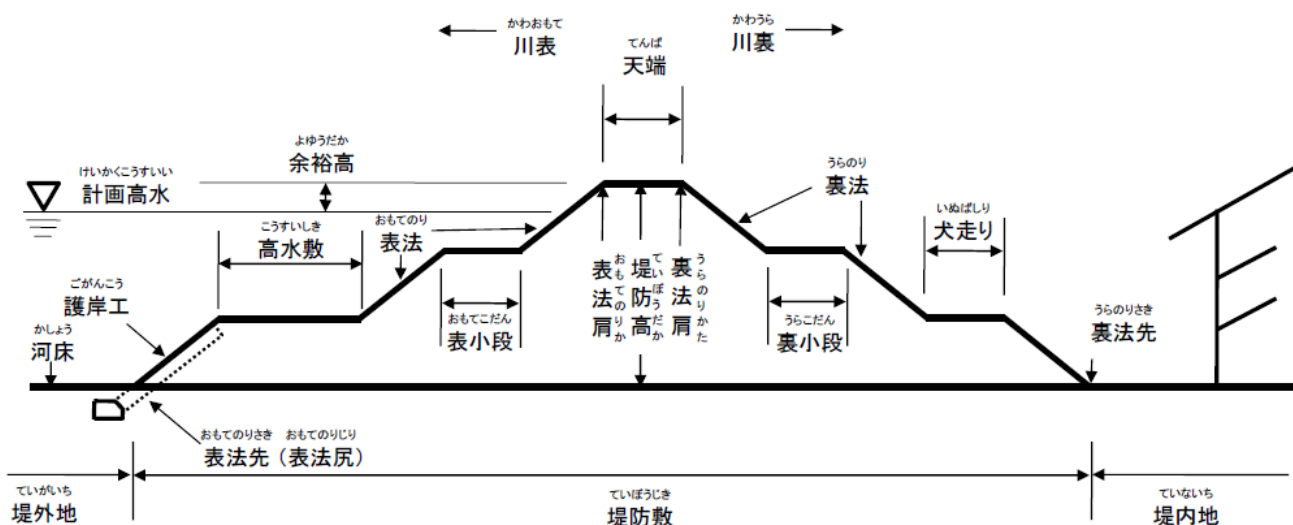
かわおもて
川表

てんば
天端

かわうら
川裏

よゆうだか
余裕高

けいかくこうすいい
計画高水

うらのり
裏法

こうすいしき
高水敷

おもてのり
表法

いぬばしり
犬走り

ごがんこう
護岸工

表法肩
おもてのりかた

堤防高
ていぼうだか

裏法肩
うらのりかた

おもてこだん
表小段

うらこだん
裏小段

かしょう
河床

うらのりさき
裏法先

おもてのりさき おもてのりじり
表法先（表法尻）

ていがいち
堤外地

ていぼうじき
堤防敷

ていないち
堤内地